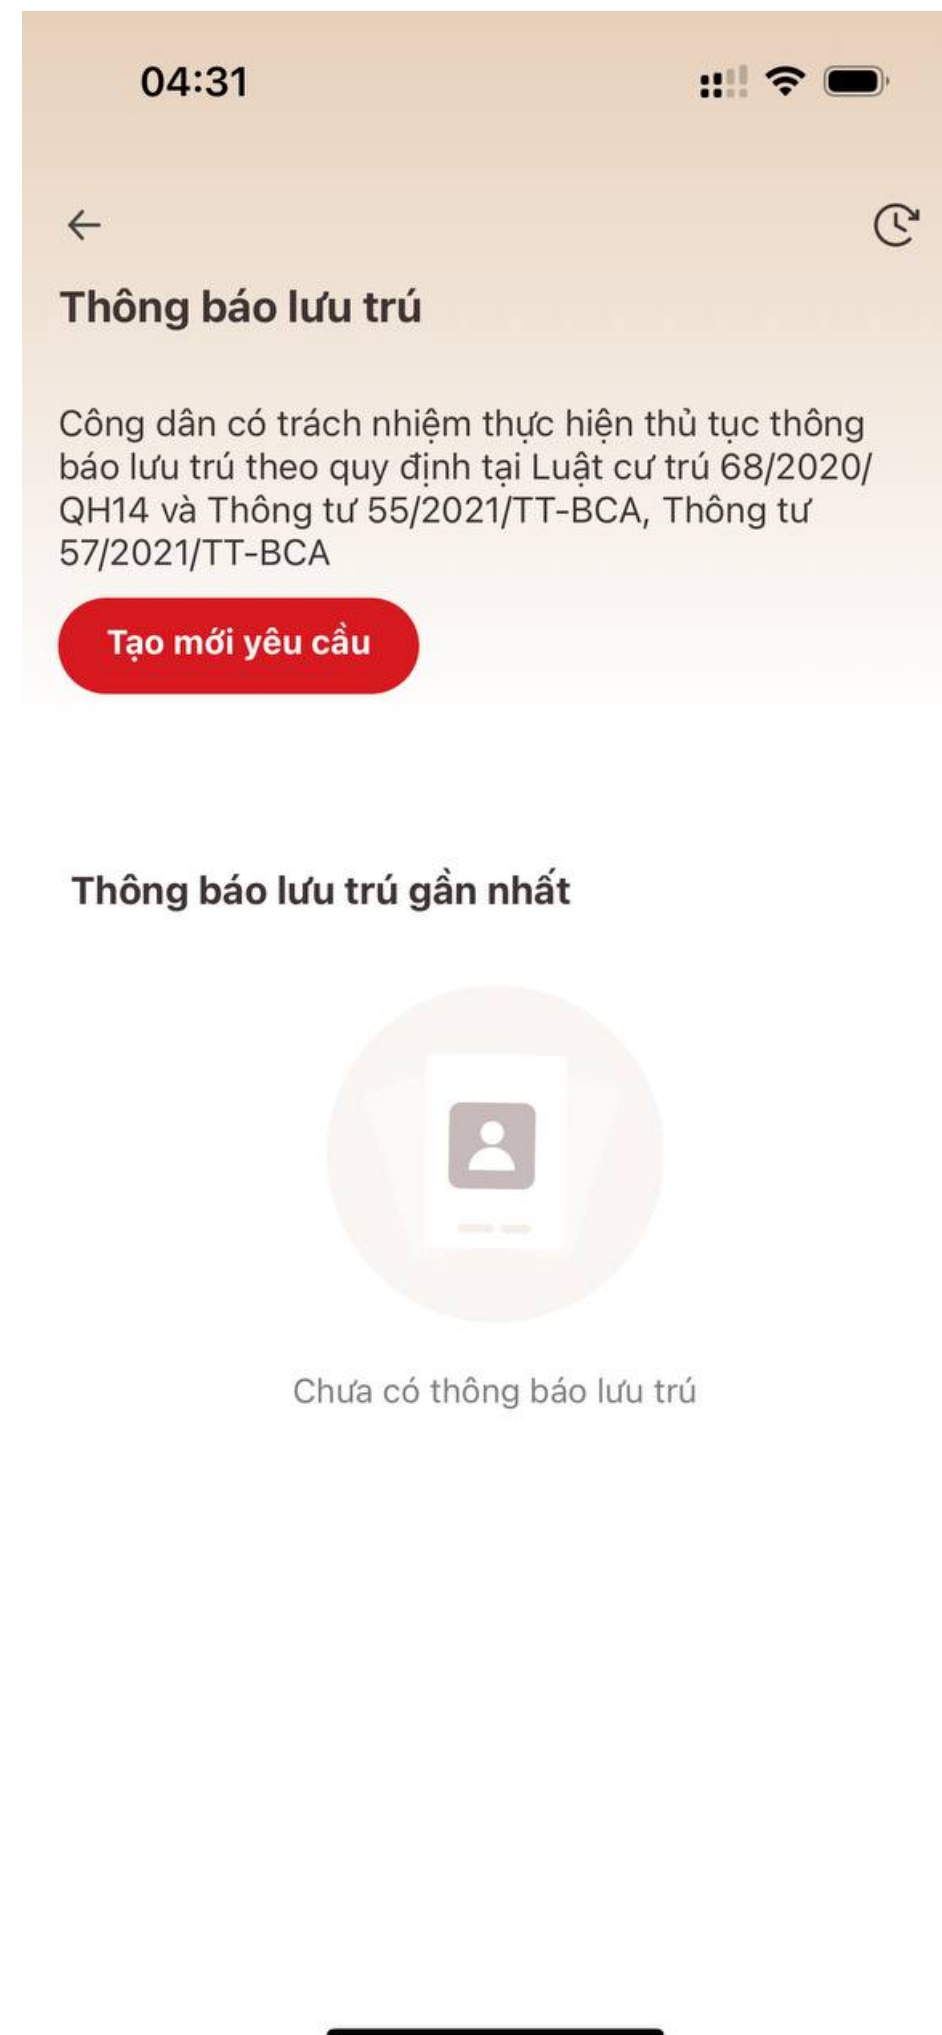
04:31

Thông báo lưu trú

Công dân có trách nhiệm thực hiện thủ tục thông báo lưu trú theo quy định tại Luật cư trú 68/2020/QH14 và Thông tư 55/2021/TT-BCA, Thông tư 57/2021/TT-BCA

Tạo mới yêu cầu

Thông báo lưu trú gần nhất

Chưa có thông báo lưu trú